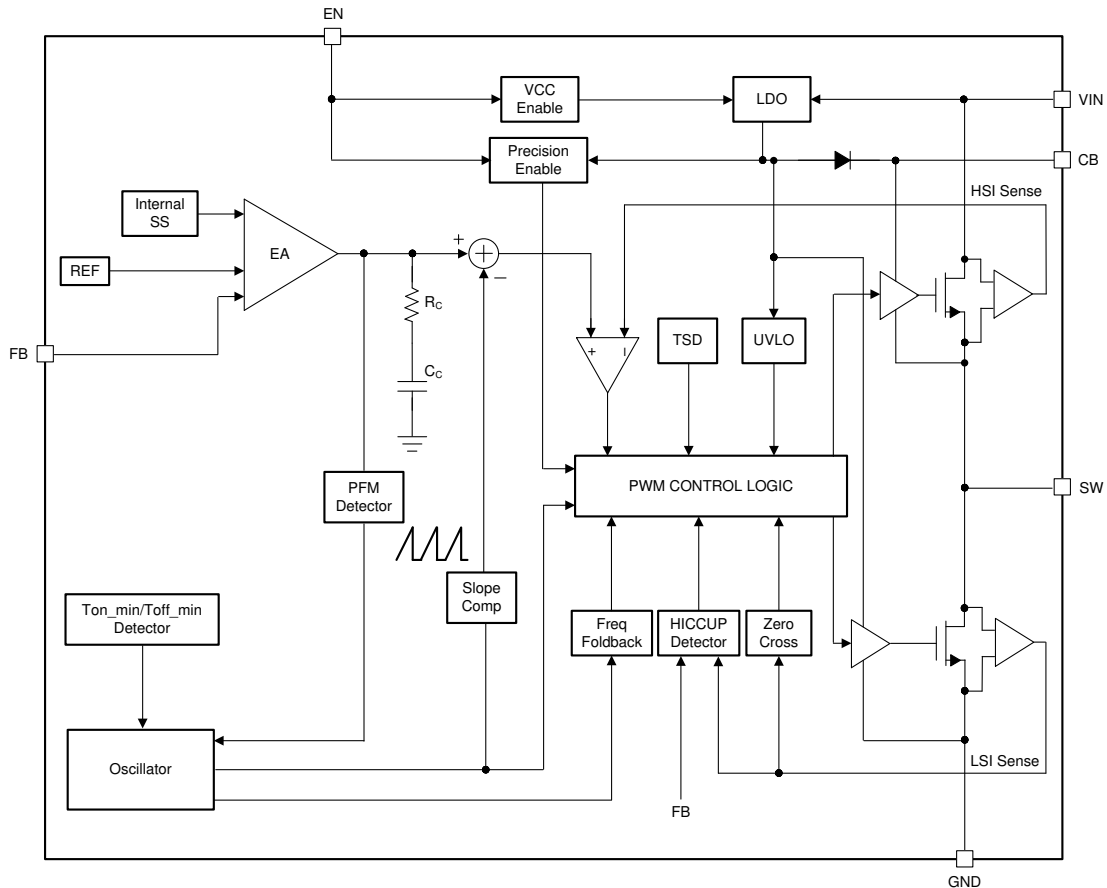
EN

VCC Enable

LDO

VIN

Precision Enable

CB

HSI Sense

Internal SS

EA

REF

+

−

$R_C$

$C_C$

FB

+

I

TSD

UVLO

PWM CONTROL LOGIC

SW

PFM Detector

Slope Comp

Ton_min/Toff_min Detector

Freq Foldback

HICCUP Detector

Zero Cross

Oscillator

LSI Sense

FB

GND